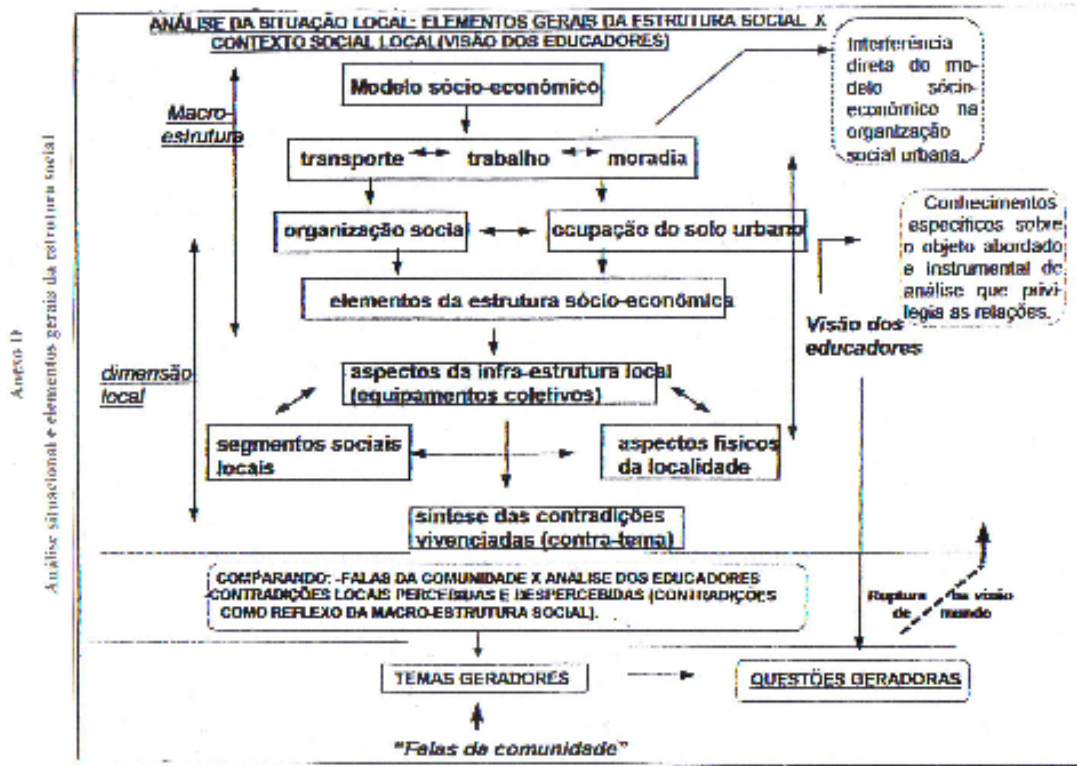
Anexo D

Análise situacional e elementos gerais da estrutura social

ANÁLISE DA SITUAÇÃO LOCAL: ELEMENTOS GERAIS DA ESTRUTURA SOCIAL X CONTEXTO SOCIAL LOCAL(VISÃO DOS EDUCADORES)

Interferência direta do modelo sócio-econômico na organização social urbana.

Macro-estrutura

Modelo sócio-econômico

transporte trabalho moradia

organização socia

ocupação do solo urbano

Conhecimentos específicos sobre o objeto abordado e instrumental de análise que privilegia as relações.

elementos da estrutura sócio-econômica

Visão dos educadores

dimensão local

aspectos da infra-estrutura local (equipamentos coletivos)

segmentos sociais locais

aspectos físicos da localidade

síntese das contradições vivenciadas (contra-tema)

COMPARANDO: -FALAS DA COMUNIDADE X ANALISE DOS EDUCADORES CONTRADIÇÕES LOCAIS PERCEBIDAS E DESPERCEBIDAS (CONTRADIÇÕES COMO REFLEXO DA MACRO-ESTRUTURA SOCIAL).

Ruptura de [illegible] visão mundo

TEMAS GERADORES

QUESTÕES GERADORAS

"Falas da comunidade"